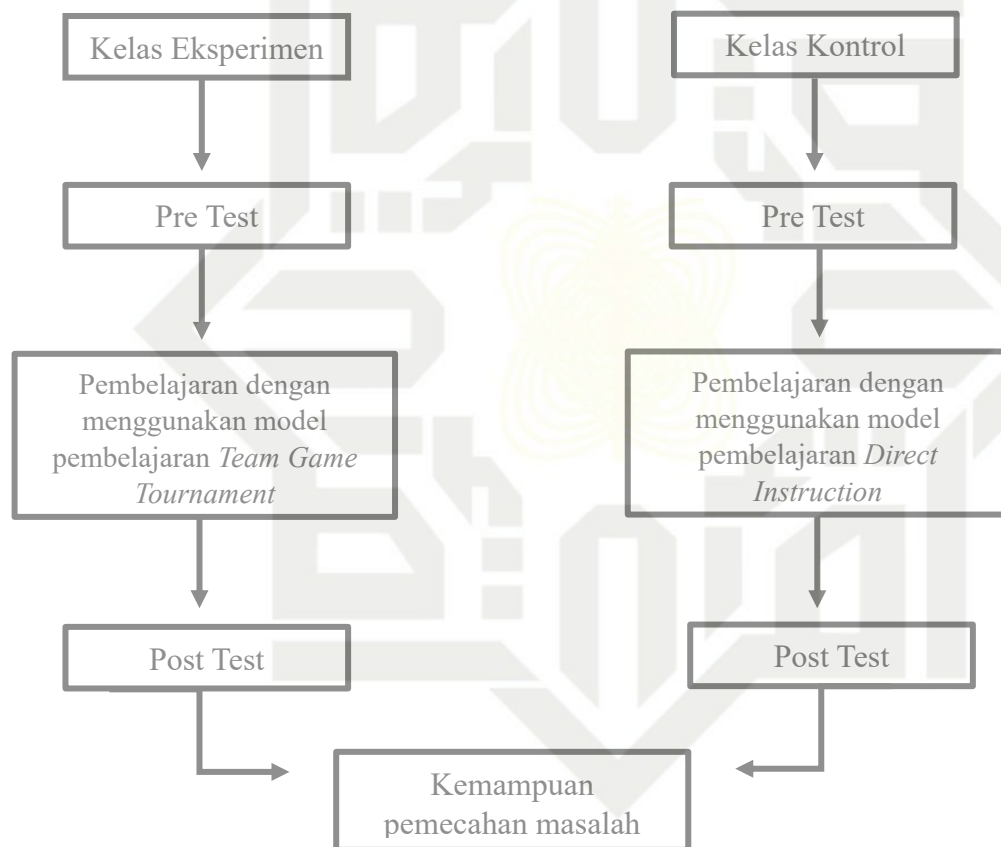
Kelas Eksperimen

Kelas Kontrol

Pre Test

Pre Test

Pembelajaran dengan menggunakan model pembelajaran *Team Game Tournament*

Pembelajaran dengan menggunakan model pembelajaran *Direct Instruction*

Post Test

Post Test

Kemampuan pemecahan masalah